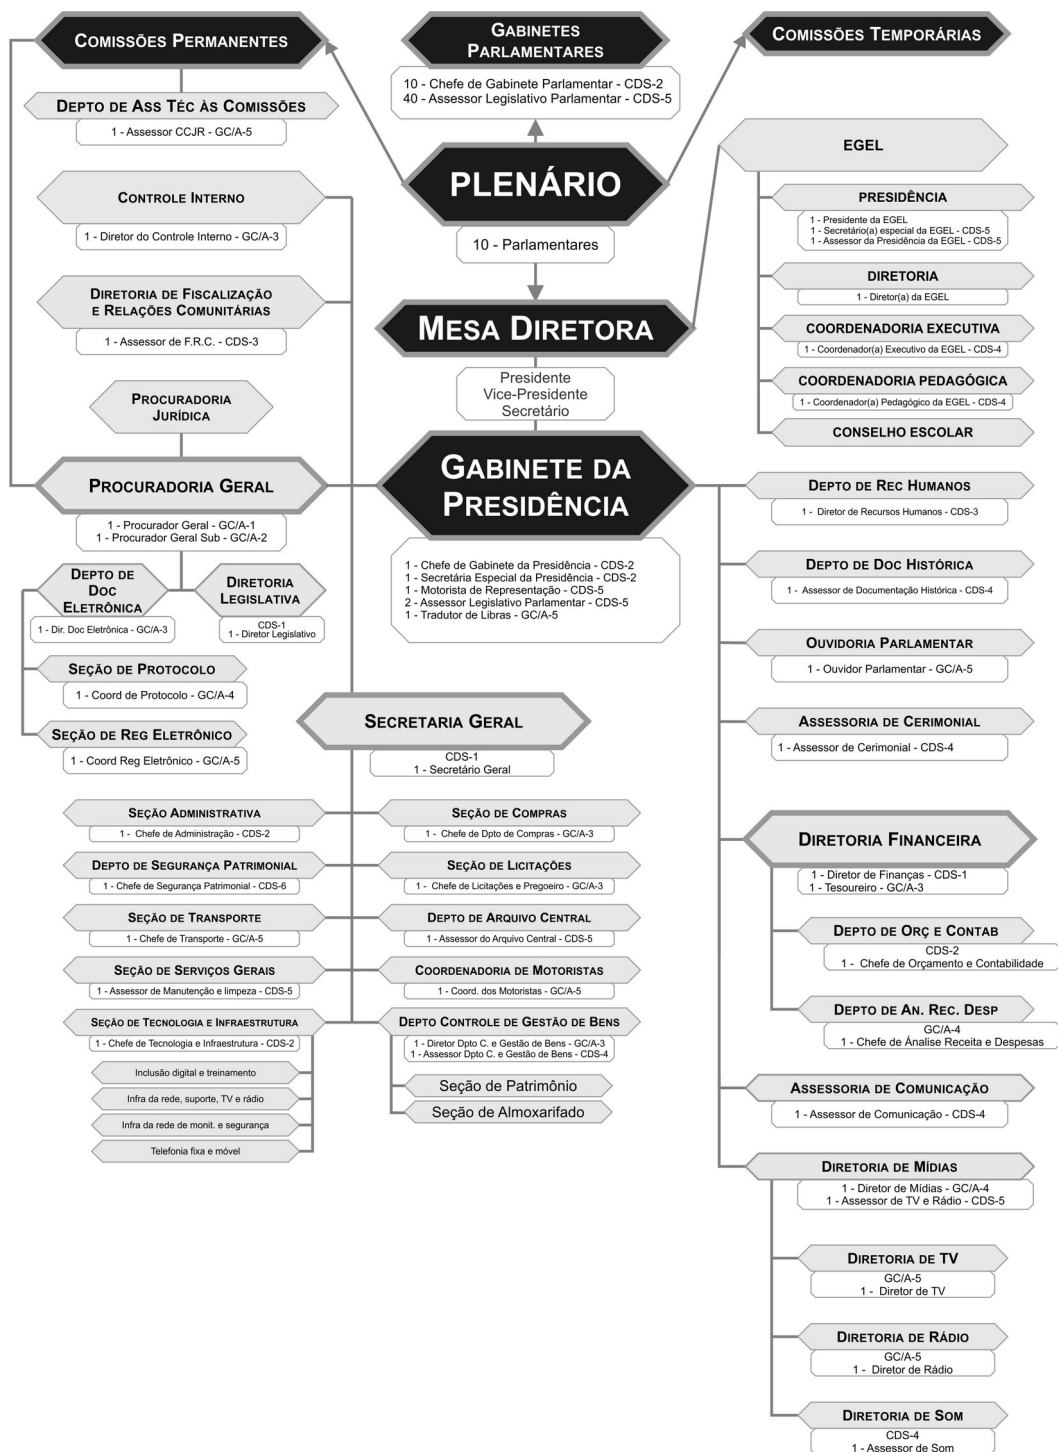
Comissões Permanentes

Gabinetes Parlamentares

10 - Chefe de Gabinete Parlamentar - CDS-2
40 - Assessor Legislativo Parlamentar - CDS-5

Comissões Temporárias

Depto de Ass Téc às Comissões
1 - Assessor CCJR - GC/A-5

Plenário
10 - Parlamentares

EGEL

Presidência
1 - Presidente da EGEL
1 - Secretário(a) especial da EGEL - CDS-5
1 - Assessor da Presidência da EGEL - CDS-5

Diretoria
1 - Diretor(a) da EGEL

Coordenadoria Executiva
1 - Coordenador(a) Executivo da EGEL - CDS-4

Coordenadoria Pedagógica
1 - Coordenador(a) Pedagógico da EGEL - CDS-4

Conselho Escolar

Controle Interno
1 - Diretor do Controle Interno - GC/A-3

Diretoria de Fiscalização e Relações Comunitárias
1 - Assessor de F.R.C. - CDS-3

Mesa Diretora
Presidente
Vice-Presidente
Secretário

Procuradoria Jurídica

Procuradoria Geral
1 - Procurador Geral - GC/A-1
1 - Procurador Geral Sub - GC/A-2

Gabinete da Presidência
1 - Chefe de Gabinete da Presidência - CDS-2
1 - Secretária Especial da Presidência - CDS-2
1 - Motorista de Representação - CDS-5
2 - Assessor Legislativo Parlamentar - CDS-5
1 - Tradutor de Libras - GC/A-5

Depto de Rec Humanos
1 - Diretor de Recursos Humanos - CDS-3

Depto de Doc Eletrônica
1 - Dir. Doc Eletrônica - GC/A-3

Diretoria Legislativa
CDS-1
1 - Diretor Legislativo

Depto de Doc Histórica
1 - Assessor de Documentação Histórica - CDS-4

Seção de Protocolo
1 - Coord de Protocolo - GC/A-4

Ouvidoria Parlamentar
1 - Ouvidor Parlamentar - GC/A-5

Seção de Reg Eletrônico
1 - Coord Reg Eletrônico - GC/A-5

Secretaria Geral
CDS-1
1 - Secretário Geral

Assessoria de Cerimonial
1 - Assessor de Cerimonial - CDS-4

Seção Administrativa
1 - Chefe de Administração - CDS-2

Seção de Compras
1 - Chefe de Dpto de Compras - GC/A-3

Diretoria Financeira
1 - Diretor de Finanças - CDS-1
1 - Tesoureiro - GC/A-3

Depto de Segurança Patrimonial
1 - Chefe de Segurança Patrimonial - CDS-6

Seção de Licitações
1 - Chefe de Licitações e Pregoeiro - GC/A-3

Seção de Transporte
1 - Chefe de Transporte - GC/A-5

Depto de Arquivo Central
1 - Assessor do Arquivo Central - CDS-5

Depto de Orç e Contab
CDS-2
1 - Chefe de Orçamento e Contabilidade

Seção de Serviços Gerais
1 - Assessor de Manutenção e limpeza - CDS-5

Coordenadoria de Motoristas
1 - Coord. dos Motoristas - GC/A-5

Seção de Tecnologia e Infraestrutura
1 - Chefe de Tecnologia e Infraestrutura - CDS-2

Depto Controle de Gestão de Bens
1 - Diretor Dpto C. e Gestão de Bens - GC/A-3
1 - Assessor Dpto C. e Gestão de Bens - CDS-4

Depto de An. Rec. Desp
GC/A-4
1 - Chefe de Análise Receita e Despesas

Inclusão digital e treinamento
Infra da rede, suporte, TV e rádio
Infra da rede de monit. e segurança
Telefonia fixa e móvel

Seção de Patrimônio
Seção de Almoxarifado

Assessoria de Comunicação
1 - Assessor de Comunicação - CDS-4

Diretoria de Mídias
1 - Diretor de Mídias - GC/A-4
1 - Assessor de TV e Rádio - CDS-5

Diretoria de TV
GC/A-5
1 - Diretor de TV

Diretoria de Rádio
GC/A-5
1 - Diretor de Rádio

Diretoria de Som
CDS-4
1 - Assessor de Som